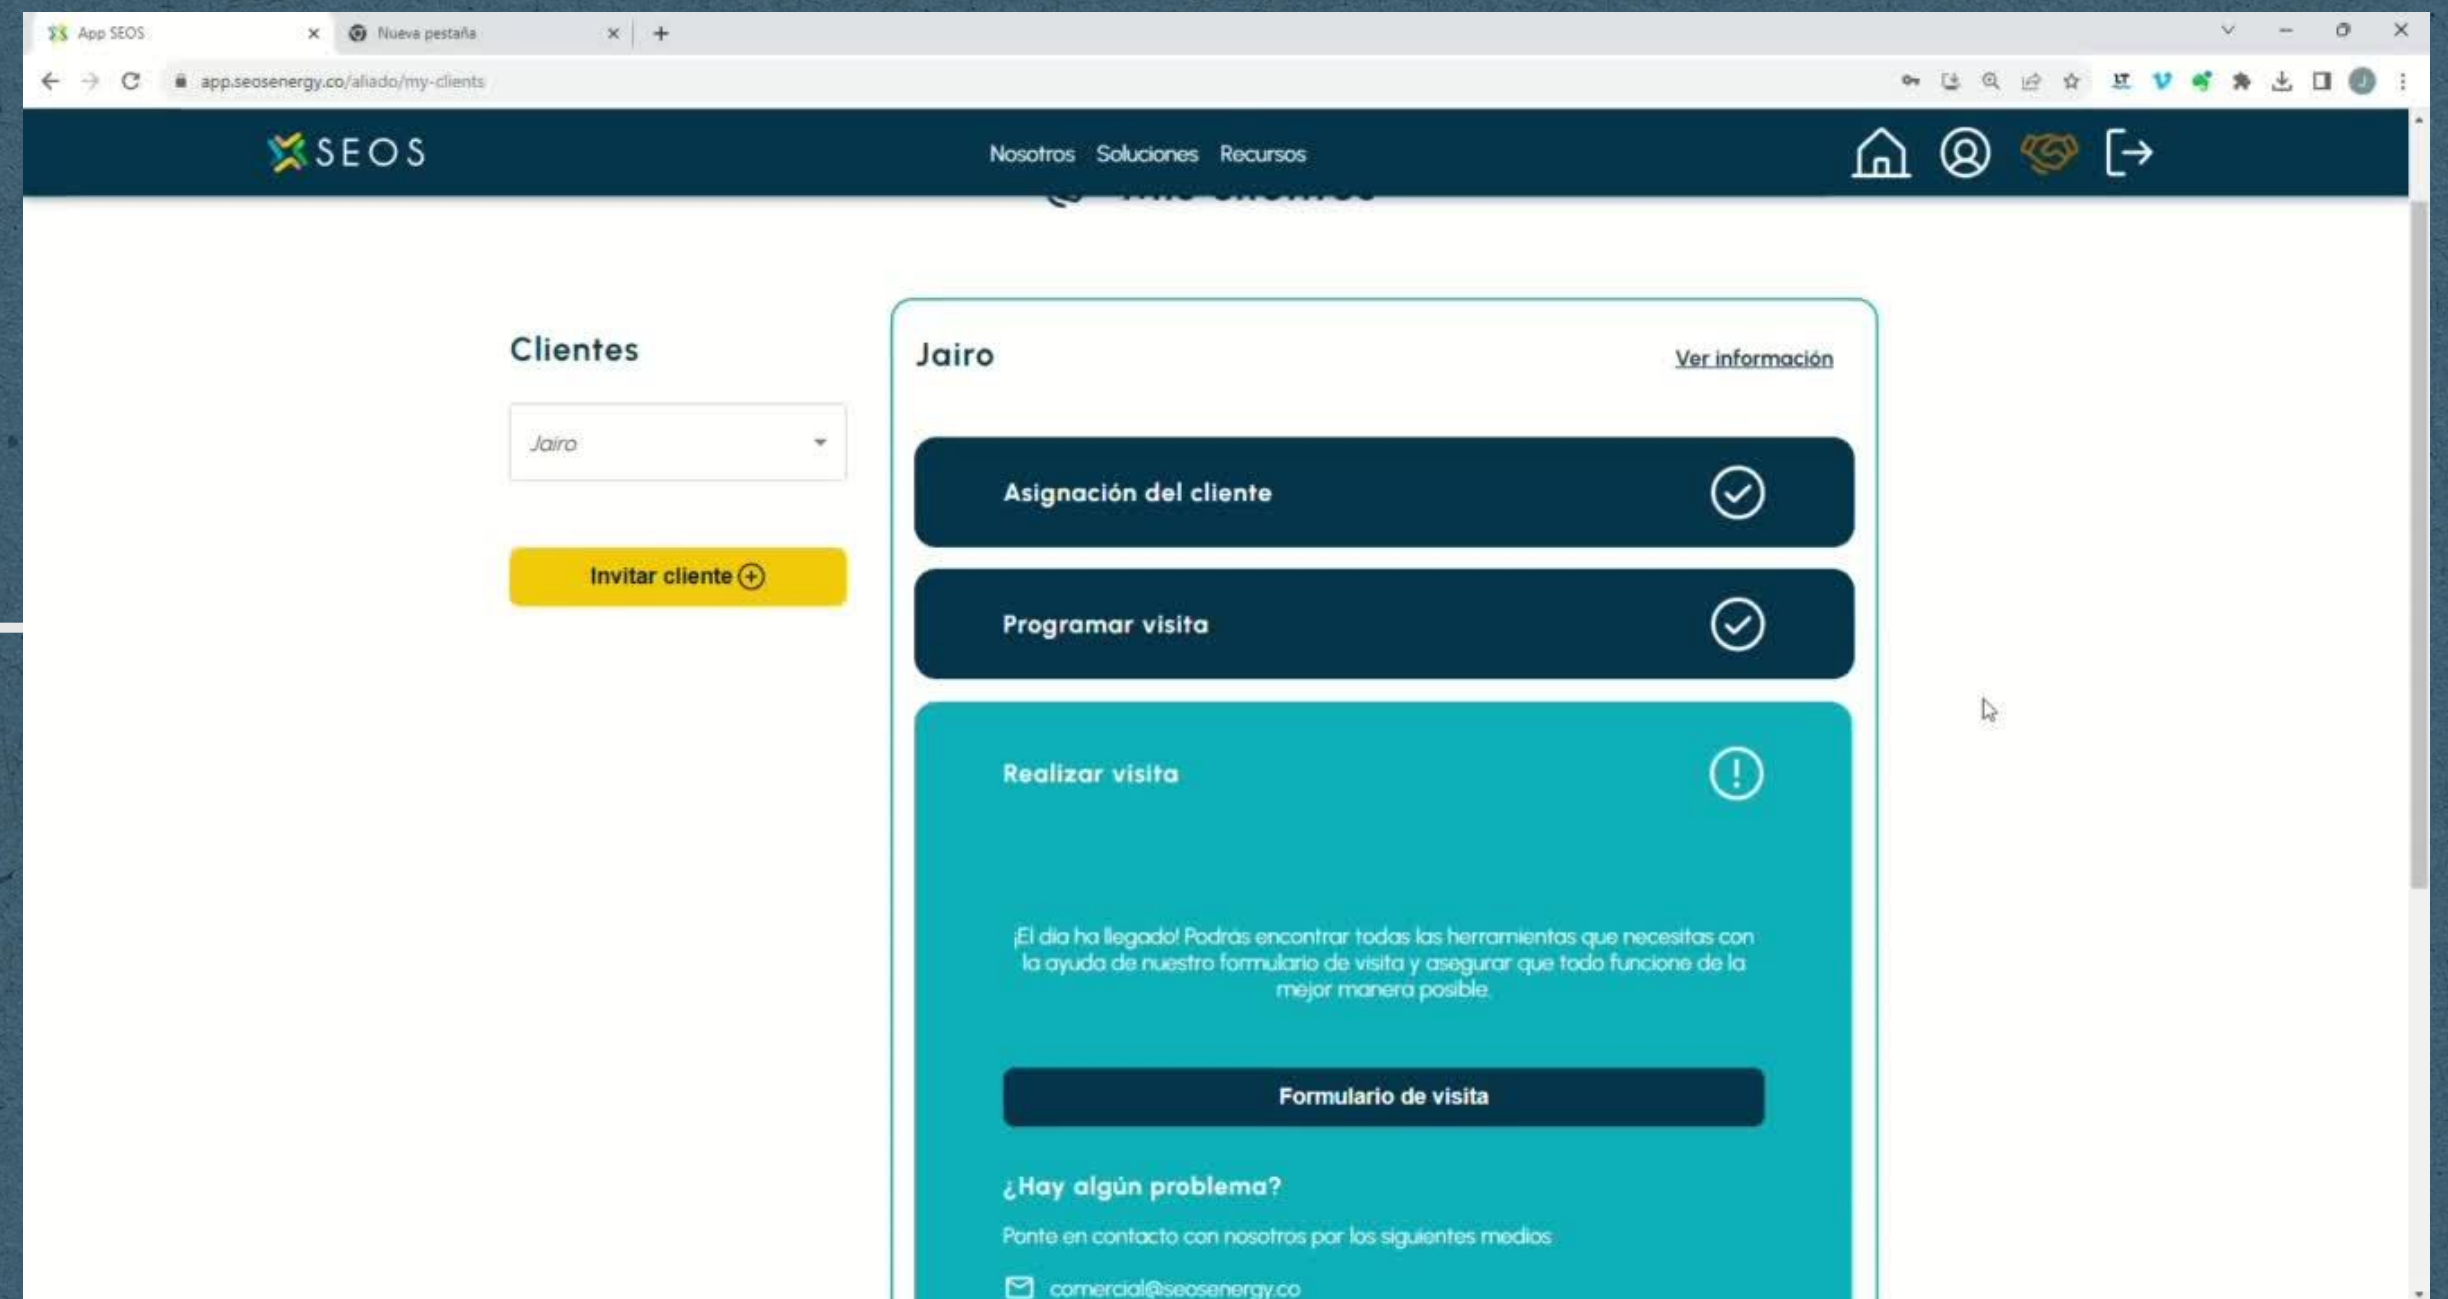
App SEOS
Nueva pestaña
app.seosenergy.co/aliado/my-clients

SEOS
Nosotros Soluciones Recursos

Clientes

Jairo

Invitar cliente

Jairo
Ver información

Asignación del cliente

Programar visita

Realizar visita

¡El día ha llegado! Podrás encontrar todas las herramientas que necesitas con la ayuda de nuestro formulario de visita y asegurar que todo funcione de la mejor manera posible.

Formulario de visita

¿Hay algún problema?

Ponte en contacto con nosotros por los siguientes medios

comercial@seosenergy.co